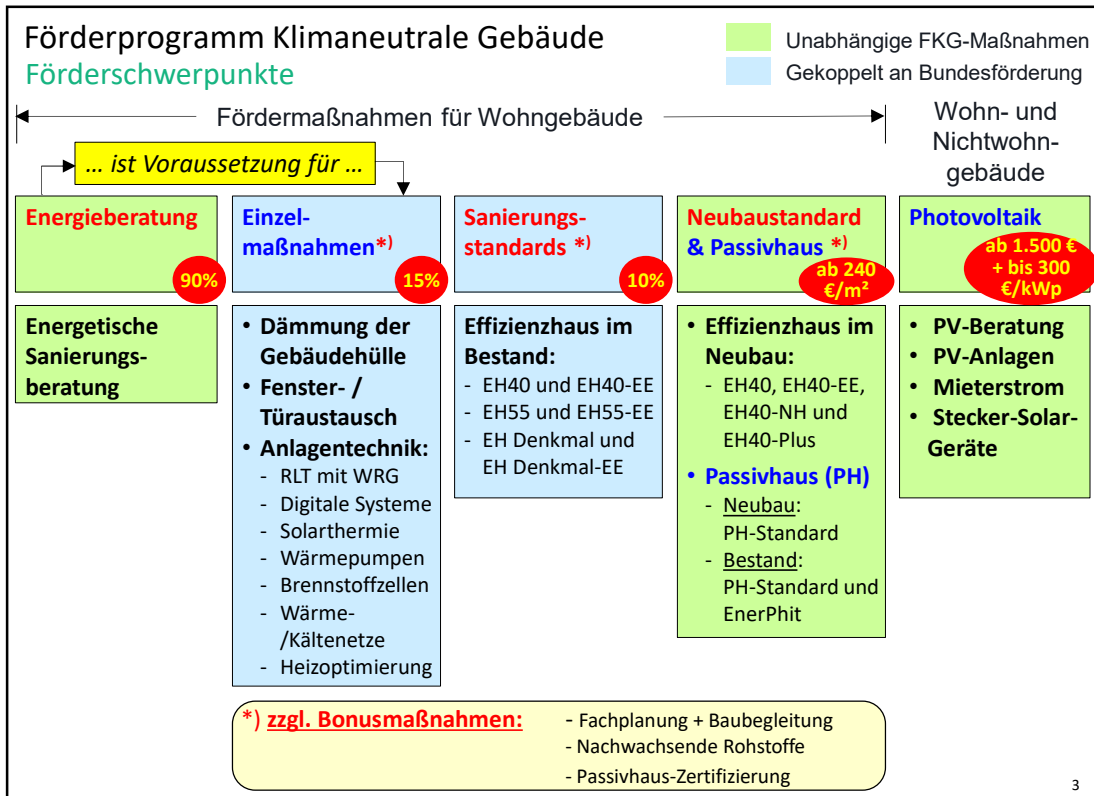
Förderprogramm Klimaneutrale Gebäude
Förderschwerpunkte

Unabhängige FKG-Maßnahmen
Gekoppelt an Bundesförderung

Fördermaßnahmen für Wohngebäude

Wohn- und Nichtwohngebäude

… ist Voraussetzung für …

Energieberatung
90%

Energetische Sanierungsberatung

Einzelmaßnahmen*)
15%

• Dämmung der Gebäudehülle
• Fenster- / Türaustausch
• Anlagentechnik:
- RLT mit WRG
- Digitale Systeme
- Solarthermie
- Wärmepumpen
- Brennstoffzellen
- Wärme- /Kältenetze
- Heizoptimierung

Sanierungsstandards *)
10%

Effizienzhaus im Bestand:
- EH40 und EH40-EE
- EH55 und EH55-EE
- EH Denkmal und EH Denkmal-EE

Neubaustandard & Passivhaus *)
ab 240 €/m²

• Effizienzhaus im Neubau:
- EH40, EH40-EE, EH40-NH und EH40-Plus
• Passivhaus (PH)
- Neubau: PH-Standard
- Bestand: PH-Standard und EnerPhit

Photovoltaik
ab 1.500 € + bis 300 €/kWp

• PV-Beratung
• PV-Anlagen
• Mieterstrom
• Stecker-Solar-Geräte

*) zzgl. Bonusmaßnahmen:
- Fachplanung + Baubegleitung
- Nachwachsende Rohstoffe
- Passivhaus-Zertifizierung

3